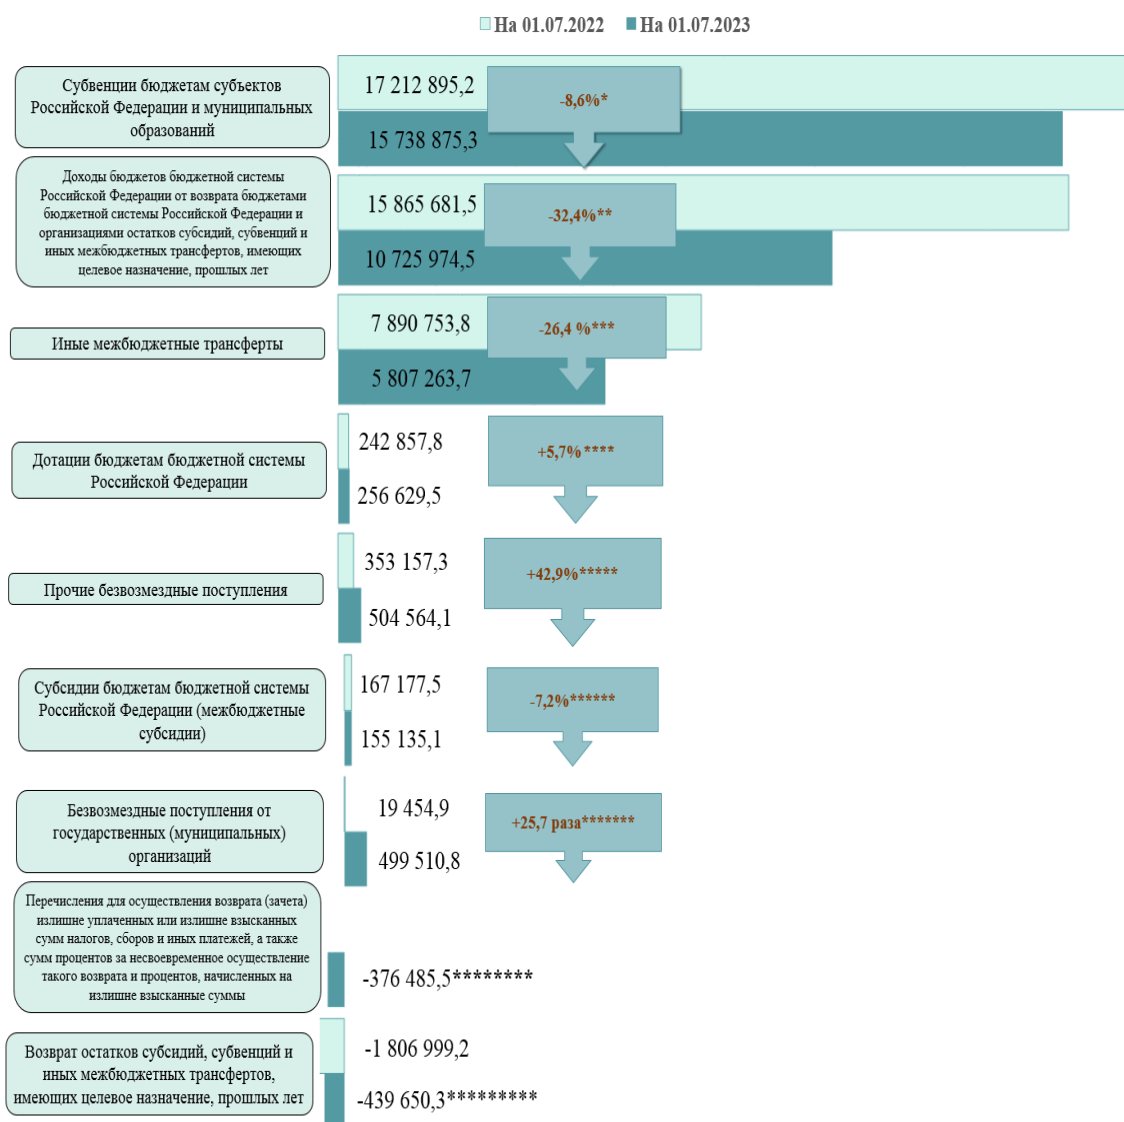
На 01.07.2022 На 01.07.2023

Субвенции бюджетам субъектов Российской Федерации и муниципальных образований
17 212 895,2
-8,6%*
15 738 875,3

Доходы бюджетов бюджетной системы Российской Федерации от возврата бюджетами бюджетной системы Российской Федерации и организациями остатков субсидий, субвенций и иных межбюджетных трансфертов, имеющих целевое назначение, прошлых лет
15 865 681,5
-32,4%**
10 725 974,5

Иные межбюджетные трансферты
7 890 753,8
-26,4 %***
5 807 263,7

Дотации бюджетам бюджетной системы Российской Федерации
242 857,8
+5,7%****
256 629,5

Прочие безвозмездные поступления
353 157,3
+42,9%*****
504 564,1

Субсидии бюджетам бюджетной системы Российской Федерации (межбюджетные субсидии)
167 177,5
-7,2%******
155 135,1

Безвозмездные поступления от государственных (муниципальных) организаций
19 454,9
+25,7 раза*******
499 510,8

Перечисления для осуществления возврата (зачета) излишне уплаченных или излишне взысканных сумм налогов, сборов и иных платежей, а также сумм процентов за несвоевременное осуществление такого возврата и процентов, начисленных на излишне взысканные суммы
-376 485,5********

Возврат остатков субсидий, субвенций и иных межбюджетных трансфертов, имеющих целевое назначение, прошлых лет
-1 806 999,2
-439 650,3*********